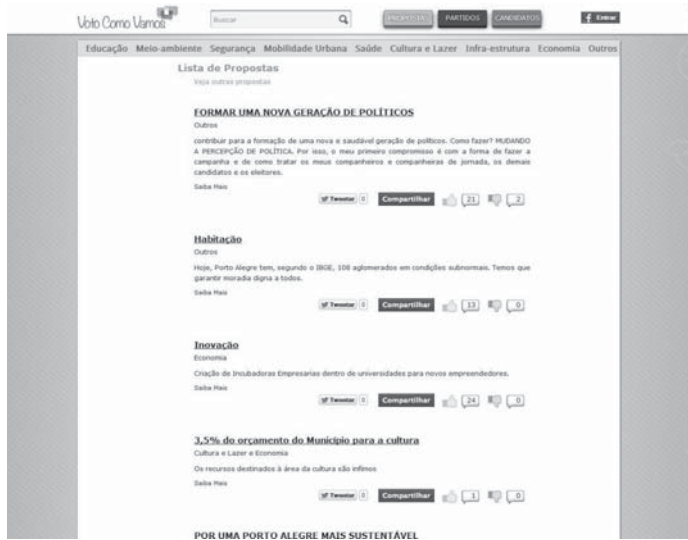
Voto Como Vamos

Buscar

PROPOSTAS PARTIDOS CANDIDATOS

Entrar

Educação Meio-ambiente Segurança Mobilidade Urbana Saúde Cultura e Lazer Infra-estrutura Economia Outros

Lista de Propostas

Veja outras propostas

FORMAR UMA NOVA GERAÇÃO DE POLÍTICOS

Outros

contribuir para a formação de uma nova e saudável geração de políticos. Como fazer? MUDANDO A PERCEPÇÃO DE POLÍTICA. Por isso, o meu primeiro compromisso é com a forma de fazer a campanha e de como tratar os meus companheiros e companheiras de jornada, os demais candidatos e os eleitores.

Saiba Mais

Tweetar 0 Compartilhar 21 2

Habitação

Outros

Hoje, Porto Alegre tem, segundo o IBGE, 108 aglomerados em condições subnormais. Temos que garantir moradia digna a todos.

Saiba Mais

Tweetar 0 Compartilhar 13 0

Inovação

Economia

Criação de Incubadoras Empresarias dentro de universidades para novos empreendedores.

Saiba Mais

Tweetar 0 Compartilhar 24 0

3,5% do orçamento do Município para a cultura

Cultura e Lazer e Economia

Os recursos destinados à área da cultura são ínfimos

Saiba Mais

Tweetar 0 Compartilhar 1 0

POR UMA PORTO ALEGRE MAIS SUSTENTÁVEL